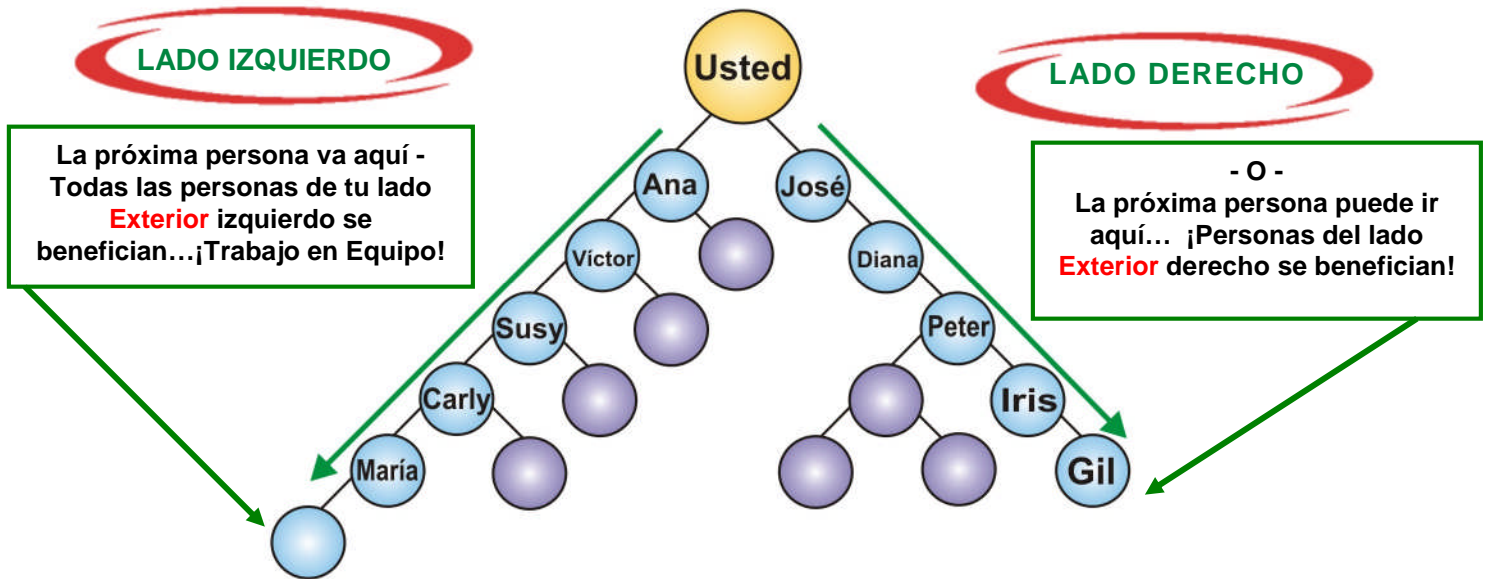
LADO IZQUIERDO

Usted

LADO DERECHO

La próxima persona va aquí - Todas las personas de tu lado Exterior izquierdo se benefician…¡Trabajo en Equipo!

Ana

José

- O -
La próxima persona puede ir aquí… ¡Personas del lado Exterior derecho se benefician!

Víctor

Diana

Susy

Peter

Carly

Iris

María

Gil